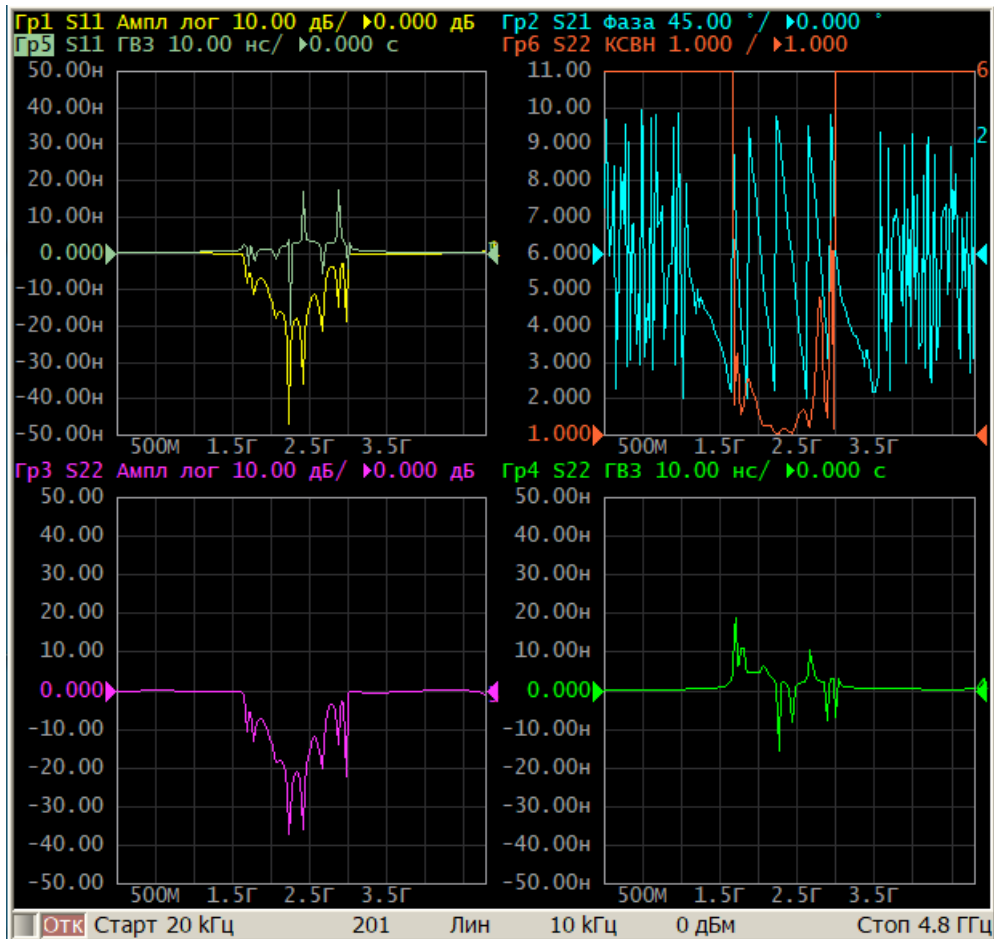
Гр1 S11 Ампл лог 10.00 дБ/ ▶0.000 дБ
Гр5 S11 ГВЗ 10.00 нс/ ▶0.000 с

50.00н
40.00н
30.00н
20.00н
10.00н
0.000
-10.00н
-20.00н
-30.00н
-40.00н
-50.00н
500M 1.5Г 2.5Г 3.5Г

Гр2 S21 Фаза 45.00 °/ ▶0.000 °
Гр6 S22 КСВН 1.000 / ▶1.000

11.00
10.00
9.000
8.000
7.000
6.000
5.000
4.000
3.000
2.000
1.000
500M 1.5Г 2.5Г 3.5Г
6
2

Гр3 S22 Ампл лог 10.00 дБ/ ▶0.000 дБ

50.00
40.00
30.00
20.00
10.00
0.000
-10.00
-20.00
-30.00
-40.00
-50.00
500M 1.5Г 2.5Г 3.5Г

Гр4 S22 ГВЗ 10.00 нс/ ▶0.000 с

50.00н
40.00н
30.00н
20.00н
10.00н
0.000
-10.00н
-20.00н
-30.00н
-40.00н
-50.00н
500M 1.5Г 2.5Г 3.5Г

ОТК Старт 20 kГц 201 Лин 10 kГц 0 дБм Стоп 4.8 ГГц